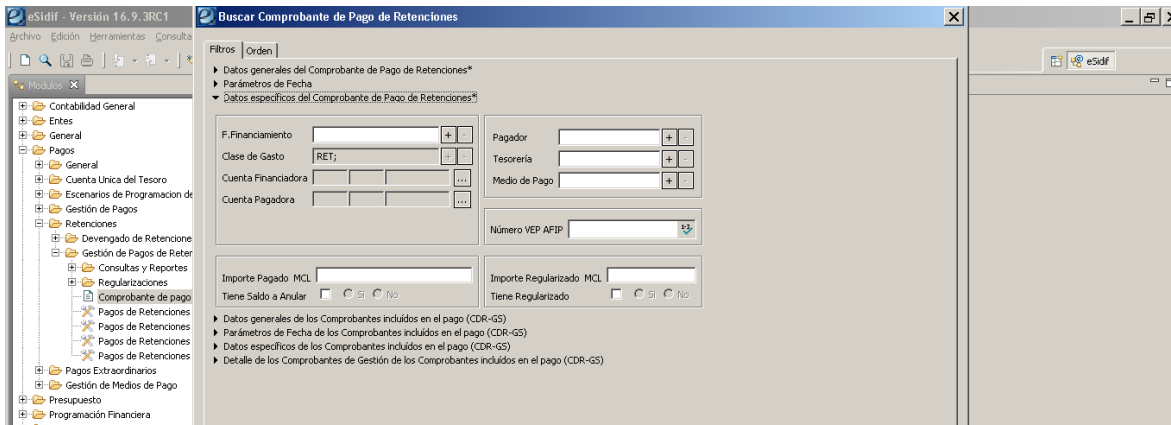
eSidif - Versión 16.9.3RC1

Archivo Edición Herramientas Consulta

Modulos

Contabilidad General
Entes
General
Pagos
General
Cuenta Unica del Tesoro
Escenarios de Programacion de
Gestión de Pagos
Retenciones
Devengado de Retencione
Gestión de Pagos de Reter
Consultas y Reportes
Regularizaciones
Comprobante de pago
Pagos de Retenciones
Pagos de Retenciones
Pagos de Retenciones
Pagos de Retenciones
Pagos Extraordinarios
Gestión de Medios de Pago
Presupuesto
Programación Financiera

Buscar Comprobante de Pago de Retenciones

Filtros | Orden

▸ Datos generales del Comprobante de Pago de Retenciones*
▸ Parámetros de Fecha
▾ Datos específicos del Comprobante de Pago de Retenciones*

F.Financiamiento
Clase de Gasto RET;
Cuenta Financiadora
Cuenta Pagadora

Pagador
Tesorería
Medio de Pago

Número VEP AFIP

Importe Pagado MCL
Tiene Saldo a Anular Si No

Importe Regularizado MCL
Tiene Regularizado Si No

▸ Datos generales de los Comprobantes incluídos en el pago (CDR-GS)
▸ Parámetros de Fecha de los Comprobantes incluídos en el pago (CDR-GS)
▸ Datos específicos de los Comprobantes incluídos en el pago (CDR-GS)
▸ Detalle de los Comprobantes de Gestión de los Comprobantes incluídos en el pago (CDR-GS)

eSidif